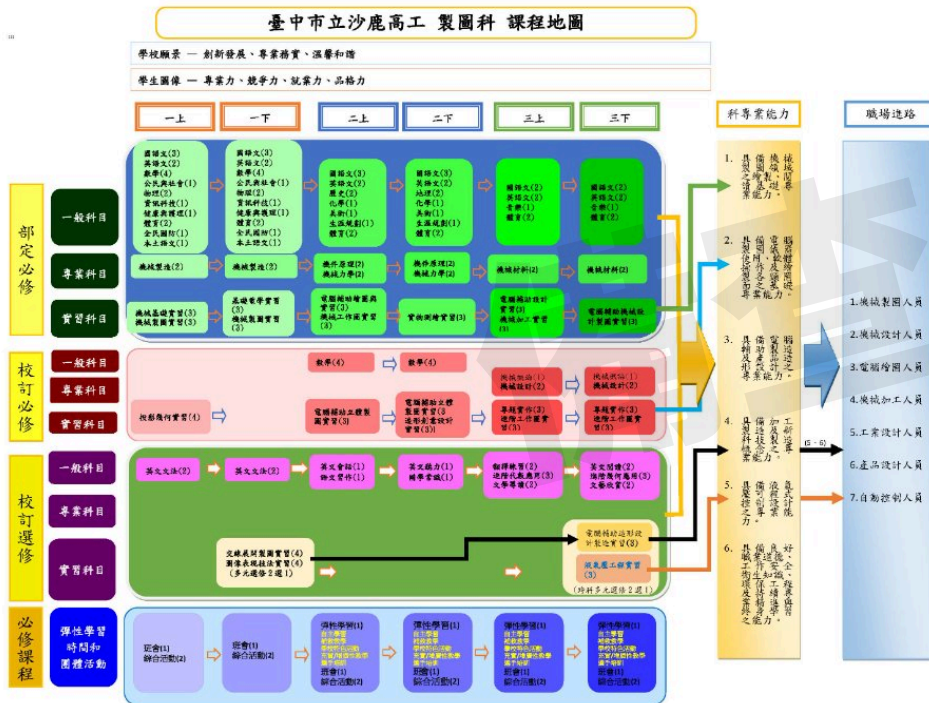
臺中市立沙鹿高工 製圖科 課程地圖

學校願景 — 創新發展、專業務實、溫馨和諧

學生圖像 — 專業力、競爭力、就業力、品格力

一上 | 一下 | 二上 | 二下 | 三上 | 三下

科專業能力

職場進路

部定必修

一般科目

國語文(3) 英語文(2) 數學(4) 公民與社會(1) 物理(2) 資訊科技(1) 健康與護理(1) 體育(2) 全民國防(1) 本土語文(1)

國語文(3) 英語文(2) 數學(4) 公民與社會(1) 物理(2) 資訊科技(1) 健康與護理(1) 體育(2) 全民國防(1) 本土語文(1)

國語文(3) 英語文(2) 歷史(2) 化學(1) 美術(1) 生涯規劃(1) 體育(2)

國語文(3) 英語文(2) 地理(2) 化學(1) 美術(1) 生涯規劃(1) 體育(2)

國語文(2) 英語文(2) 音樂(1) 體育(2)

國語文(2) 英語文(2) 音樂(1) 體育(2)

專業科目

機械製造(2) | 機械製造(2) | 機件原理(2) 機械力學(2) | 機件原理(2) 機械力學(2) | 機械材料(2) | 機械材料(2)

實習科目

機械基礎實習(3) 機械製圖實習(3)

基礎電學實習(3) 機械製圖實習(3)

電腦輔助繪圖與實習(3) 機械工作圖實習(3)

實物測繪實習(3)

電腦輔助設計實習(3) 機械加工實習(3)

電腦輔助機械設計實習(3)

校訂必修

一般科目

專業科目

實習科目

投影幾何實習(4)

數學(4) | 數學(4)

電腦輔助立體製圖實習(3)

電腦輔助立體製圖實習(3) 進階產業設計實習(3)

機械概論(1) 機械設計(2)

機械概論(1) 機械設計(2)

專題實作(3) 進階工作圖實習(3)

專題實作(3) 進階工作圖實習(3)

校訂選修

一般科目

英文文法(2) | 英文文法(2) | 英文會話(1) 語文實作(1) | 英文能力(1) 國學常識(1) | 翻譯軟體(2) 進階化表應用(3) 文學導讀(1) | 英文閱讀(2) 進階數學應用(3) 文藝欣賞(1)

專業科目

實習科目

電腦輔助造形設計製作實習(3)

交錯表現製圖實習(4) 測繪表現技法實習(4) (多元選修2選1)

機電整合實習(3)

(跨科多元選修2選1)

必修課程

彈性學習時間和團體活動

班會(1) 綜合活動(2)

班會(1) 綜合活動(2)

彈性學習(1) 自主學習 補強教學 學校特色活動 充實/增廣性教學 選手培訓 班會(1) 綜合活動(2)

彈性學習(1) 自主學習 補強教學 學校特色活動 充實/增廣性教學 選手培訓 班會(1) 綜合活動(2)

彈性學習(1) 自主學習 補強教學 學校特色活動 充實/增廣性教學 選手培訓 班會(1) 綜合活動(2)

彈性學習(1) 自主學習 補強教學 學校特色活動 充實/增廣性教學 選手培訓 班會(1) 綜合活動(2)

1. 具機械圖學、製圖、機械製造之基本專業知識。

2. 具電腦輔助繪圖、設計、各種機件分析之專業能力。

3. 具製作實物測繪、零件及組合圖之能力。

4. 具工程圖識圖、加工程序及製作之專業能力。

5. 具機構設計、產品設計之能力。

6. 具良好職業道德、工作態度、安全衛生與環境保護之認知。

(5、6)

1.機械製圖人員

2.機械設計人員

3.電腦繪圖人員

4.機械加工人員

5.工業設計人員

6.產品設計人員

7.自動控制人員